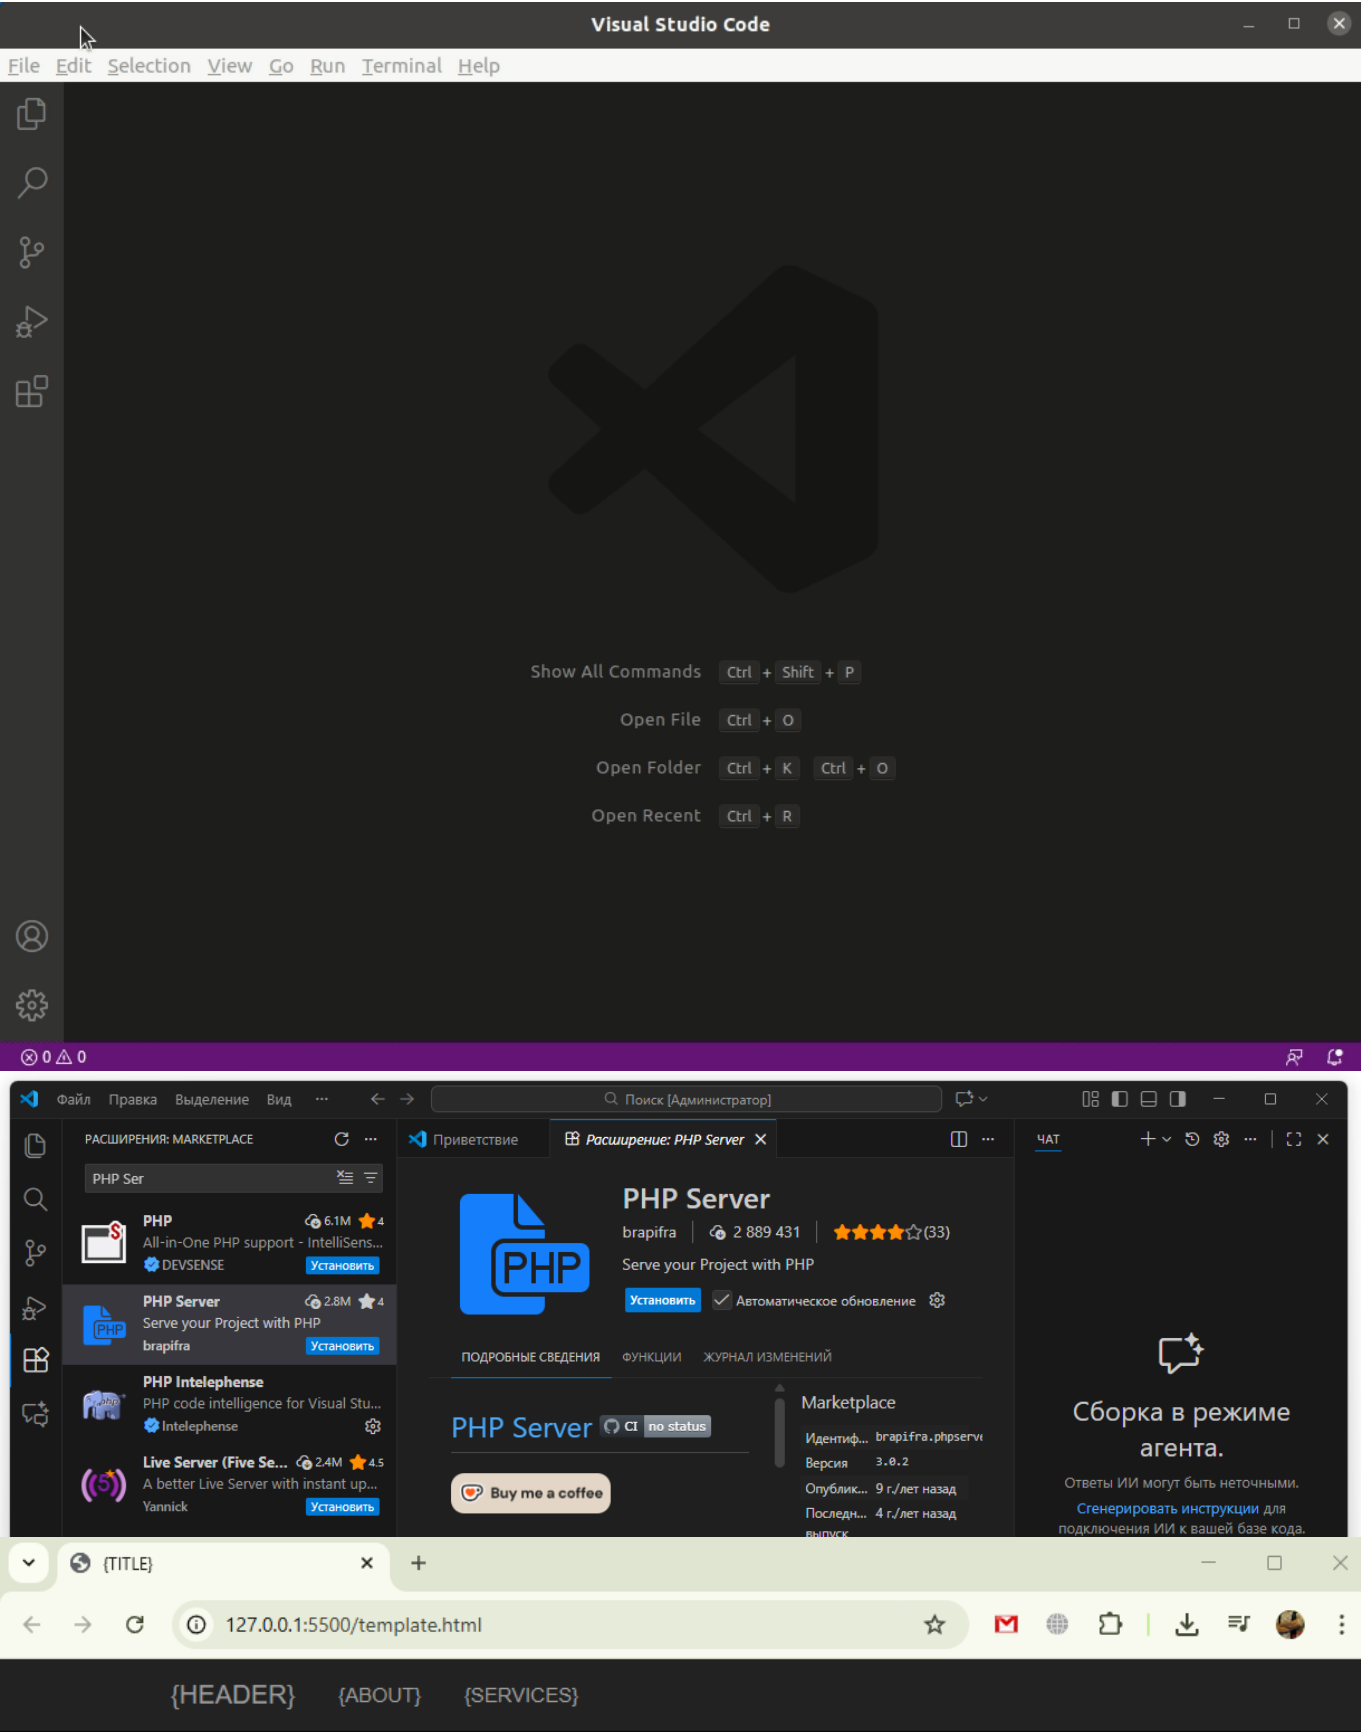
Visual Studio Code

File Edit Selection View Go Run Terminal Help

Show All Commands Ctrl + Shift + P
Open File Ctrl + O
Open Folder Ctrl + K Ctrl + O
Open Recent Ctrl + R

⊗ 0 ⚠ 0

Файл Правка Выделение Вид ··· Поиск [Администратор]

РАСШИРЕНИЯ: MARKETPLACE

PHP Ser

PHP 6.1M 4
All-in-One PHP support - IntelliSens...
DEVSENSE Установить

PHP Server 2.8M 4
Serve your Project with PHP
brapifra Установить

PHP Intelephense
PHP code intelligence for Visual Stu...
Intelephense

Live Server (Five Se... 2.4M 4.5
A better Live Server with instant up...
Yannick Установить

Приветствие Расширение: PHP Server

PHP Server
brapifra | 2 889 431 | (33)
Serve your Project with PHP
Установить Автоматическое обновление

ПОДРОБНЫЕ СВЕДЕНИЯ ФУНКЦИИ ЖУРНАЛ ИЗМЕНЕНИЙ

PHP Server CI no status

Buy me a coffee

Marketplace
Идентиф... brapifra.phpserv
Версия 3.0.2
Опублик... 9 г./лет назад
Последн... 4 г./лет назад
выпуск

ЧАТ

Сборка в режиме агента.
Ответы ИИ могут быть неточными.
Сгенерировать инструкции для подключения ИИ к вашей базе кода.

{TITLE}

127.0.0.1:5500/template.html

{HEADER} {ABOUT} {SERVICES}